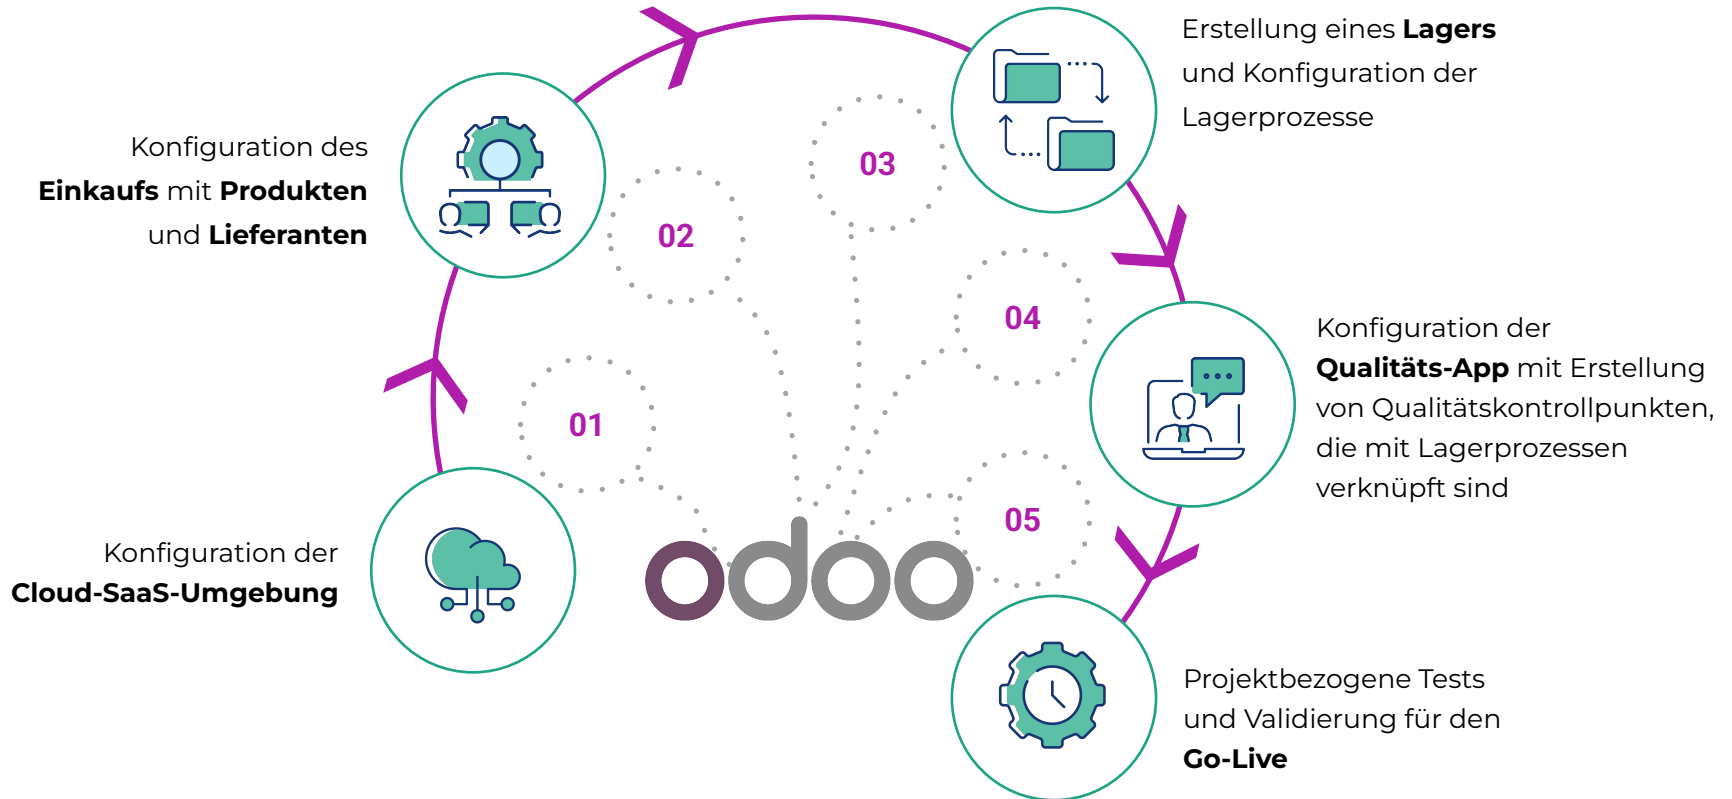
Erstellung eines **Lagers** und Konfiguration der Lagerprozesse

Konfiguration des **Einkaufs** mit **Produkten** und **Lieferanten**

03

02

04

Konfiguration der **Qualitäts-App** mit Erstellung von Qualitätskontrollpunkten, die mit Lagerprozessen verknüpft sind

01

05

Konfiguration der **Cloud-SaaS-Umgebung**

odoo

Projektbezogene Tests und Validierung für den **Go-Live**